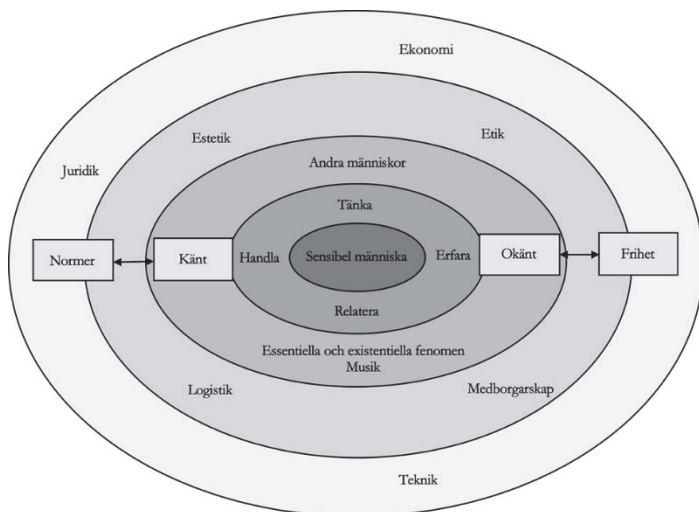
Ekonomi

Juridik

Estetik

Etik

Andra människor

Tänka

Normer

Känt

Handla

Sensibel människa

Erfara

Okänt

Frihet

Relatera

Essentiella och existentiella fenomen
Musik

Logistik

Medborgarskap

Teknik